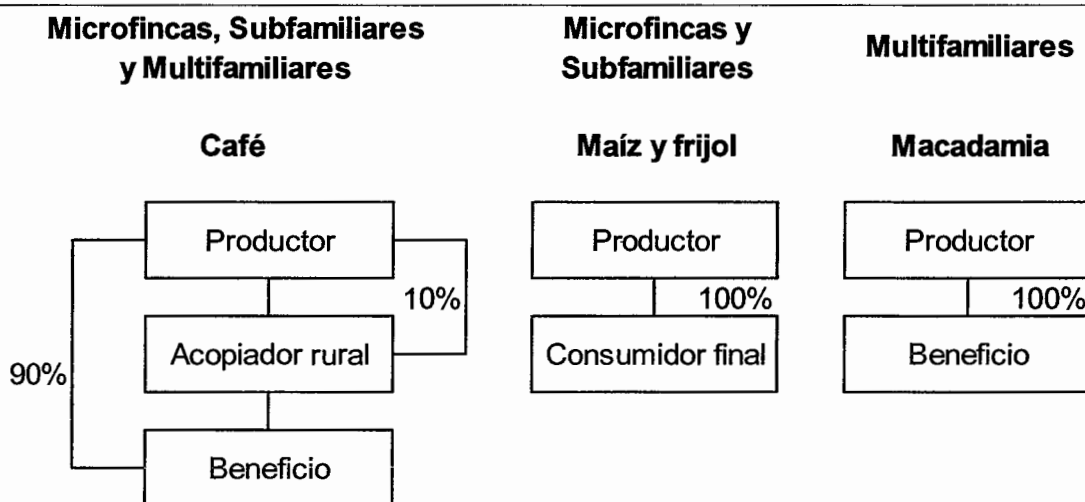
Microfincas, Subfamiliares y Multifamiliares

Café

Productor

10%

90%

Acopiador rural

Beneficio

Microfincas y Subfamiliares

Maíz y frijol

Productor

100%

Consumidor final

Multifamiliares

Macadamia

Productor

100%

Beneficio